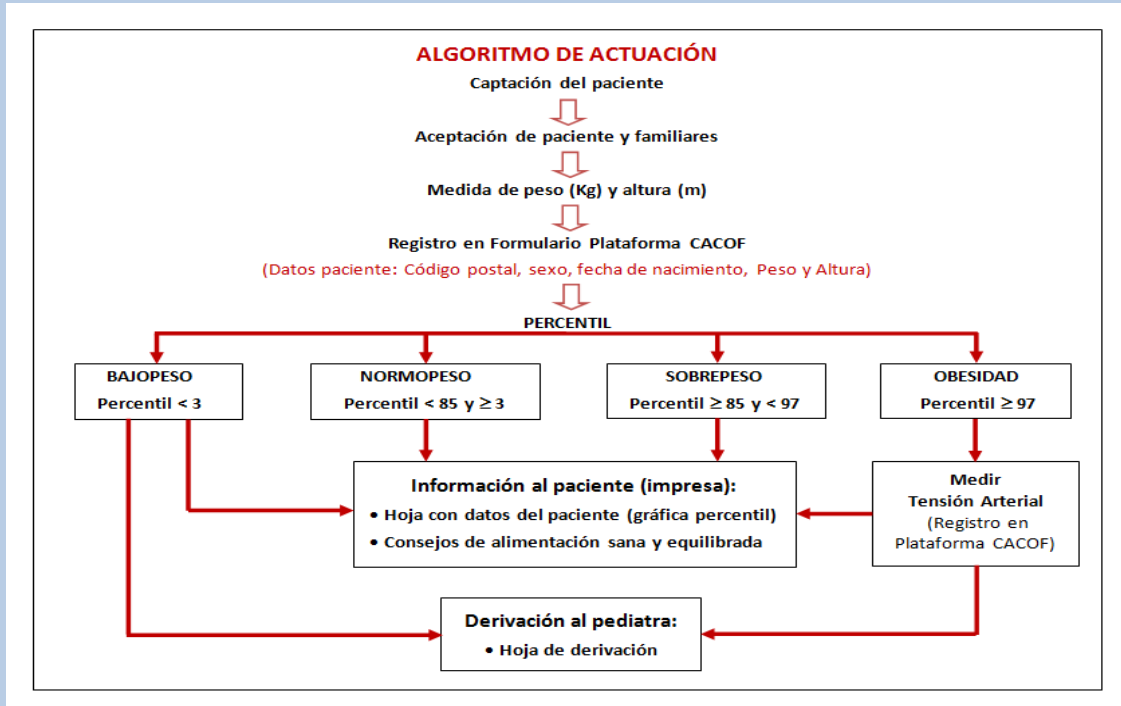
ALGORITMO DE ACTUACIÓN

Captación del paciente

Aceptación de paciente y familiares

Medida de peso (Kg) y altura (m)

Registro en Formulario Plataforma CACOF

(Datos paciente: Código postal, sexo, fecha de nacimiento, Peso y Altura)

PERCENTIL

BAJOPESO
Percentil < 3

NORMOPESO
Percentil < 85 y $\geq$ 3

SOBREPESO
Percentil $\geq$ 85 y < 97

OBESIDAD
Percentil $\geq$ 97

Información al paciente (impresa):
• Hoja con datos del paciente (gráfica percentil)
• Consejos de alimentación sana y equilibrada

Medir
Tensión Arterial
(Registro en Plataforma CACOF)

Derivación al pediatra:
• Hoja de derivación